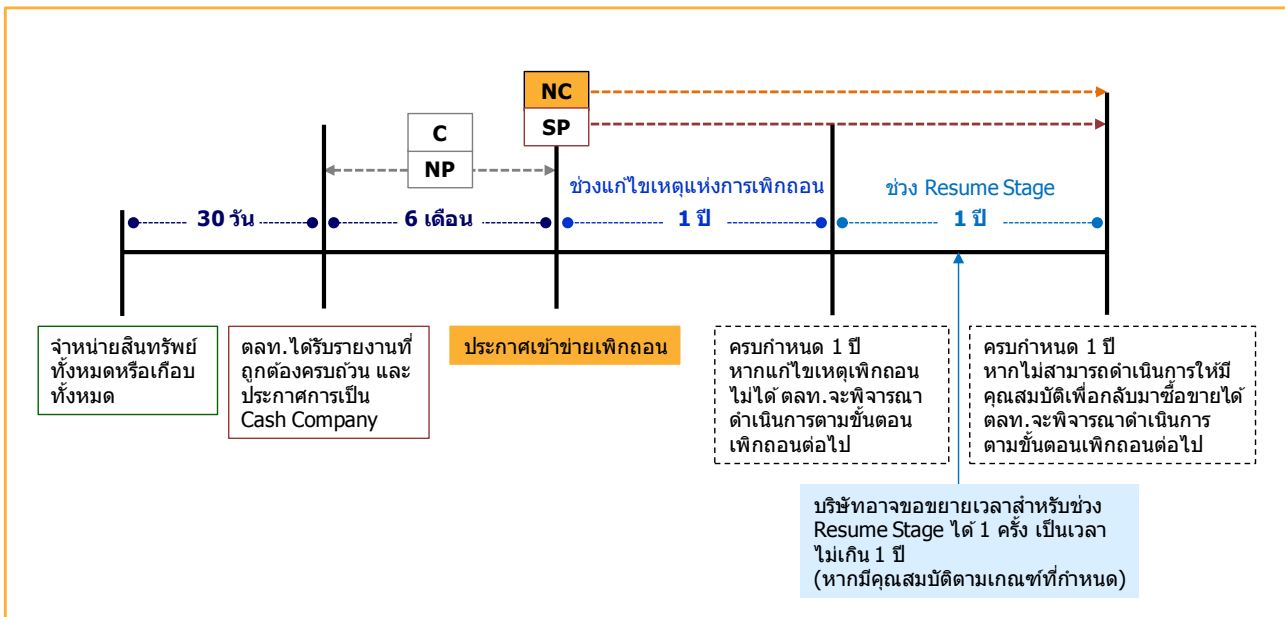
NC
SP
C
NP
ช่วงแก้ไขเหตุแห่งการเพิกถอน
ช่วง Resume Stage
30 วัน
6 เดือน
1 ปี
1 ปี

จำหน่ายสินทรัพย์ทั้งหมดหรือเกือบทั้งหมด

ตลท.ได้รับรายงานที่ถูกต้องครบถ้วน และประกาศการเป็น Cash Company

ประกาศเข้าข่ายเพิกถอน

ครบกำหนด 1 ปี หากแก้ไขเหตุเพิกถอนไม่ได้ ตลท.จะพิจารณาดำเนินการตามขั้นตอนเพิกถอนต่อไป

ครบกำหนด 1 ปี หากไม่สามารถดำเนินการให้มีคุณสมบัติเพื่อกลับมาซื้อขายได้ ตลท.จะพิจารณาดำเนินการตามขั้นตอนเพิกถอนต่อไป

บริษัทอาจขอขยายเวลาสำหรับช่วง Resume Stage ได้ 1 ครั้ง เป็นเวลาไม่เกิน 1 ปี
(หากมีคุณสมบัติตามเกณฑ์ที่กำหนด)